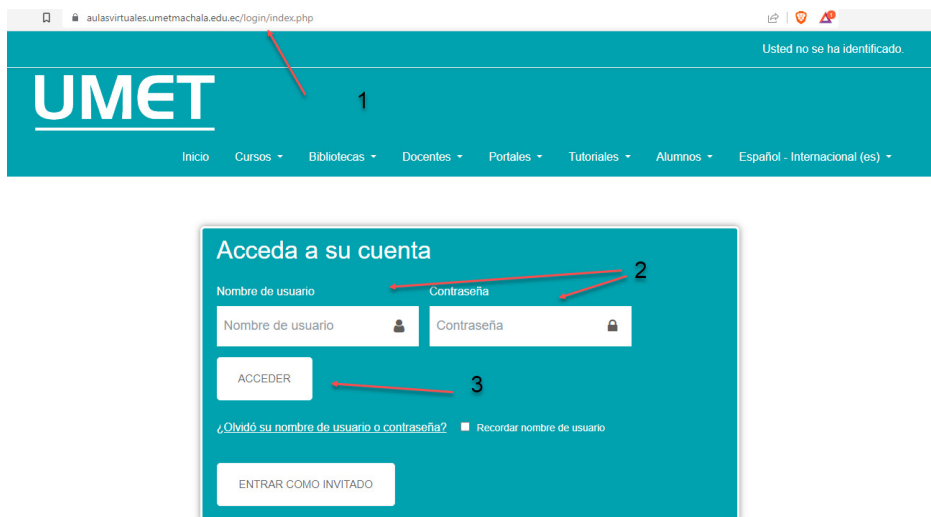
aulasvirtuales.umetmachala.edu.ec/login/index.php

Usted no se ha identificado.

UMET

1

Inicio Cursos Bibliotecas Docentes Portales Tutoriales Alumnos Español - Internacional (es)

Acceda a su cuenta

2

Nombre de usuario

Contraseña

Nombre de usuario

Contraseña

ACCEDER

3

¿Olvidó su nombre de usuario o contraseña?

Recordar nombre de usuario

ENTRAR COMO INVITADO